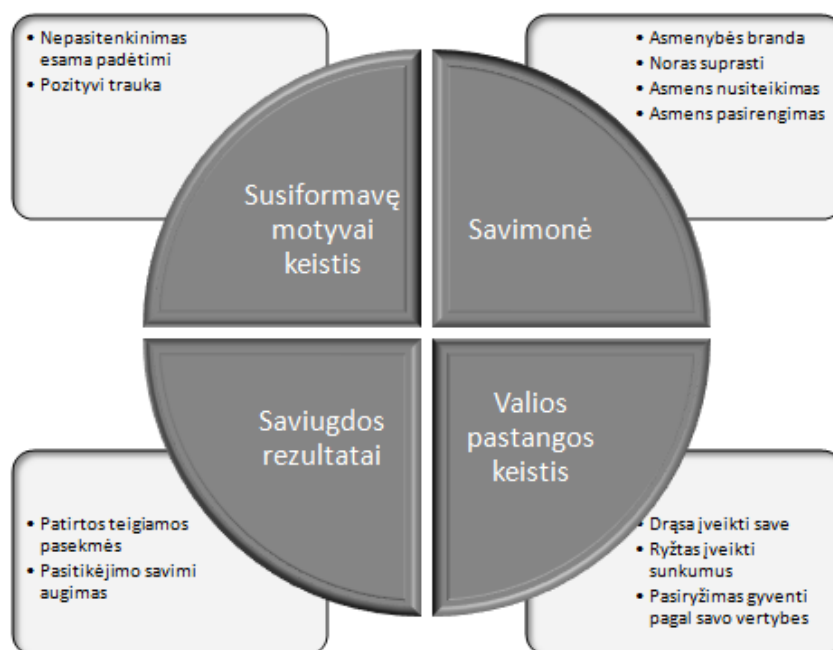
- Nepasitenkinimas esama padėtimi
- Pozityvi trauka

Susiformavę motyvai keistis

- Asmenybės branda
- Noras suprasti
- Asmens nusiteikimas
- Asmens pasirengimas

Savimonė

Saviugdos rezultatai

- Patirtos teigiamos pasekmės
- Pasitikėjimo savimi augimas

Valios pastangos keistis

- Drąsa įveikti save
- Ryžtas įveikti sunkumus
- Pasiryžimas gyventi pagal savo vertybes